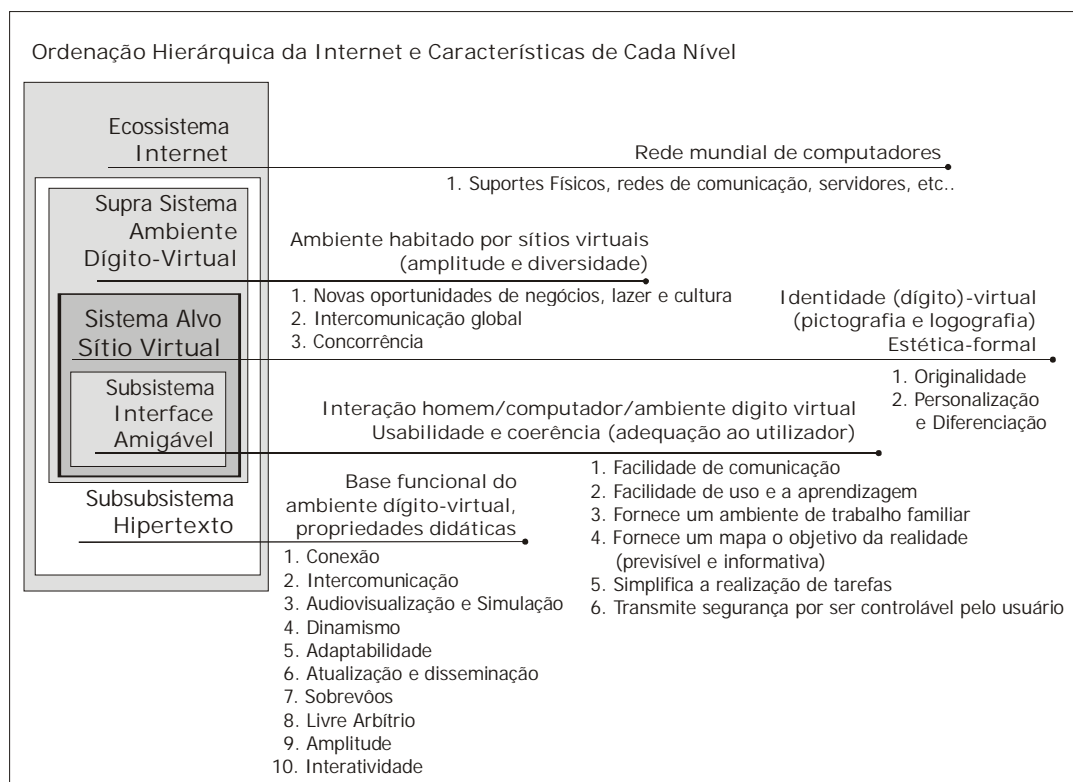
Ordenação Hierárquica da Internet e Características de Cada Nível

Ecossistema Internet

Rede mundial de computadores

1. Suportes Físicos, redes de comunicação, servidores, etc..

Supra Sistema Ambiente Dígito-Virtual

Ambiente habitado por sítios virtuais (amplitude e diversidade)

1. Novas oportunidades de negócios, lazer e cultura
2. Intercomunicação global
3. Concorrência

Sistema Alvo Sítio Virtual

Identidade (dígito)-virtual (pictografia e logografia) Estética-formal

1. Originalidade
2. Personalização e Diferenciação

Subsistema Interface Amigável

Interação homem/computador/ambiente digito virtual Usabilidade e coerência (adequação ao utilizador)

1. Facilidade de comunicação
2. Facilidade de uso e a aprendizagem
3. Fornece um ambiente de trabalho familiar
4. Fornece um mapa o objetivo da realidade (previsível e informativa)
5. Simplifica a realização de tarefas
6. Transmite segurança por ser controlável pelo usuário

Subsubsistema Hipertexto

Base funcional do ambiente dígito-virtual, propriedades didáticas

1. Conexão
2. Intercomunicação
3. Audiovisualização e Simulação
4. Dinamismo
5. Adaptabilidade
6. Atualização e disseminação
7. Sobrevôos
8. Livre Arbítrio
9. Amplitude
10. Interatividade